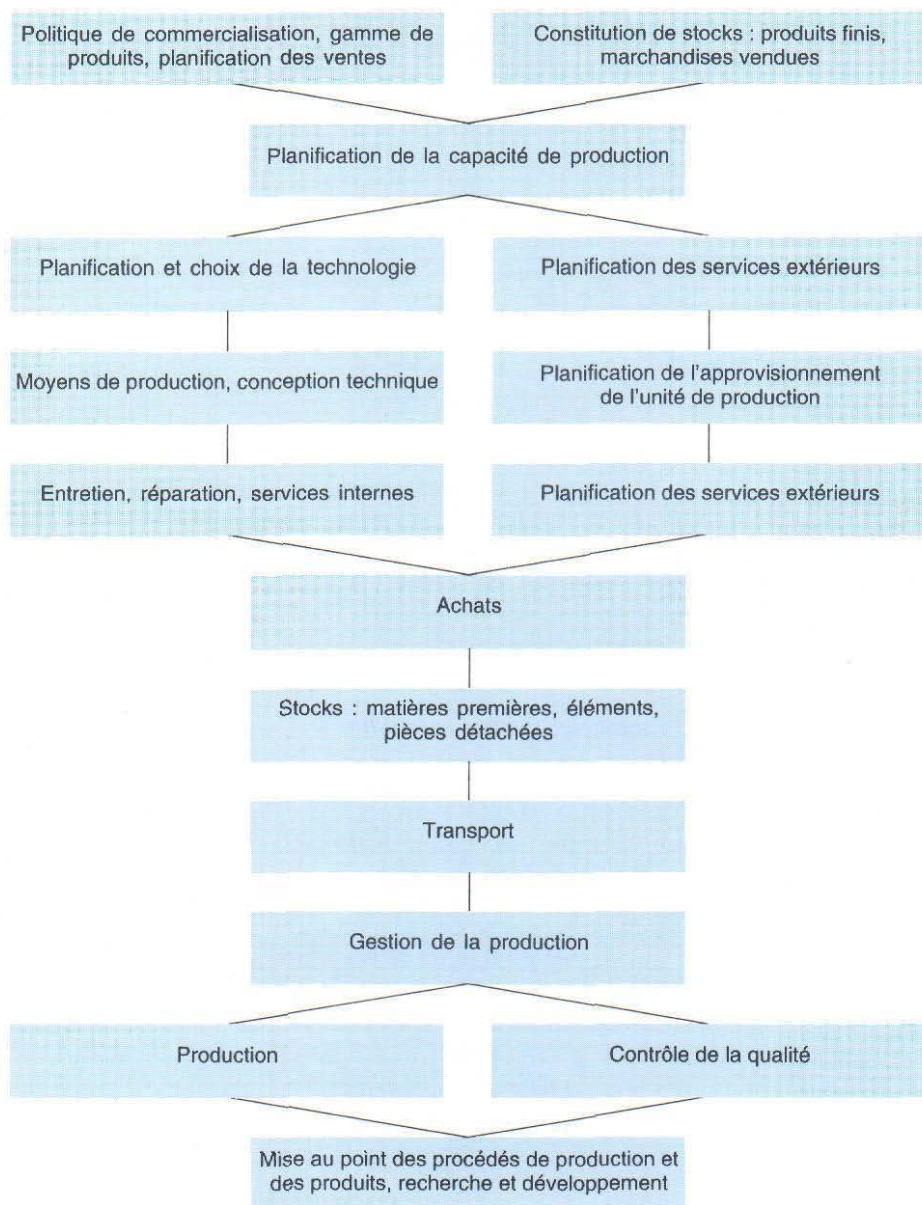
Politique de commercialisation, gamme de produits, planification des ventes

Constitution de stocks : produits finis, marchandises vendues

Planification de la capacité de production

Planification et choix de la technologie

Planification des services extérieurs

Moyens de production, conception technique

Planification de l'approvisionnement de l'unité de production

Entretien, réparation, services internes

Planification des services extérieurs

Achats

Stocks : matières premières, éléments, pièces détachées

Transport

Gestion de la production

Production

Contrôle de la qualité

Mise au point des procédés de production et des produits, recherche et développement